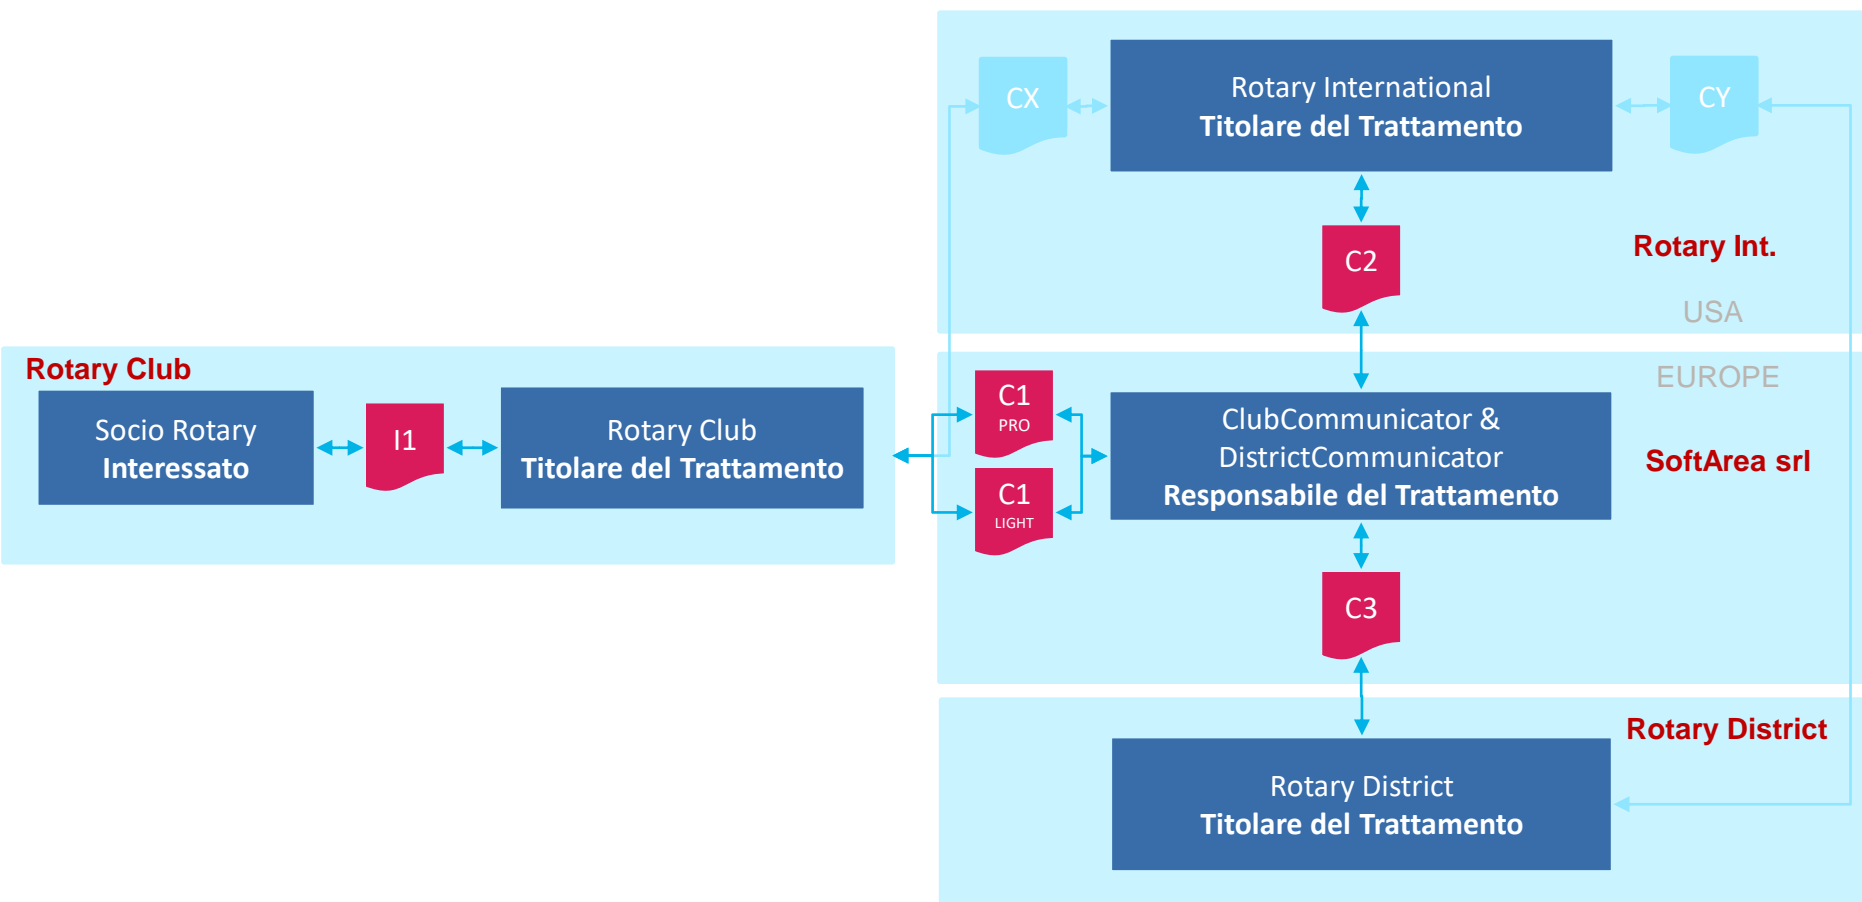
CX

Rotary International
Titolare del Trattamento

CY

C2

Rotary Int.

USA

Rotary Club

Socio Rotary
Interessato

I1

Rotary Club
Titolare del Trattamento

C1
PRO

C1
LIGHT

EUROPE

ClubCommunicator &
DistrictCommunicator
Responsabile del Trattamento

SoftArea srl

C3

Rotary District

Rotary District
Titolare del Trattamento